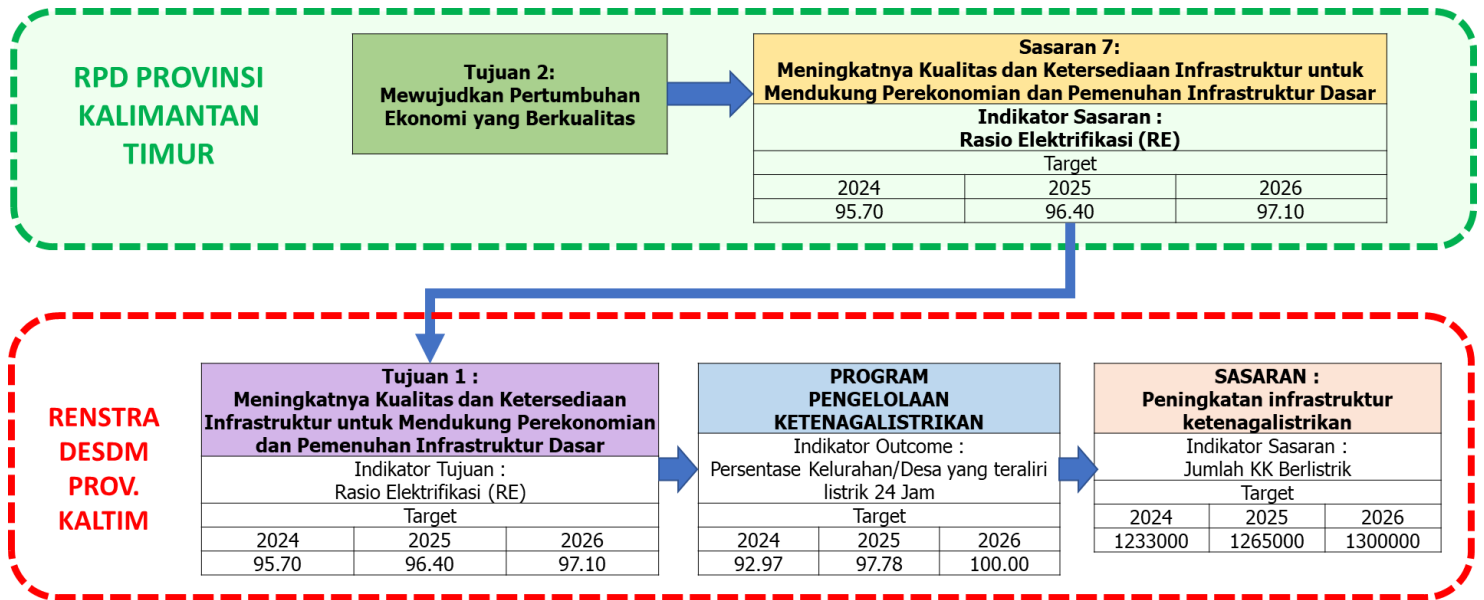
RPD PROVINSI KALIMANTAN TIMUR

Tujuan 2:
Mewujudkan Pertumbuhan Ekonomi yang Berkualitas

Sasaran 7:
Meningkatnya Kualitas dan Ketersediaan Infrastruktur untuk Mendukung Perekonomian dan Pemenuhan Infrastruktur Dasar

Indikator Sasaran :
Rasio Elektrifikasi (RE)

| Target | | |
|---|---|---|
| 2024 | 2025 | 2026 |
| 95.70 | 96.40 | 97.10 |

RENSTRA DESDM PROV. KALTIM

Tujuan 1 :
Meningkatnya Kualitas dan Ketersediaan Infrastruktur untuk Mendukung Perekonomian dan Pemenuhan Infrastruktur Dasar

Indikator Tujuan :
Rasio Elektrifikasi (RE)

| Target | | |
|---|---|---|
| 2024 | 2025 | 2026 |
| 95.70 | 96.40 | 97.10 |

PROGRAM PENGELOLAAN KETENAGALISTRIKAN

Indikator Outcome :
Persentase Kelurahan/Desa yang teraliri listrik 24 Jam

| Target | | |
|---|---|---|
| 2024 | 2025 | 2026 |
| 92.97 | 97.78 | 100.00 |

SASARAN :
Peningkatan infrastruktur ketenagalistrikan

Indikator Sasaran :
Jumlah KK Berlistrik

| Target | | |
|---|---|---|
| 2024 | 2025 | 2026 |
| 1233000 | 1265000 | 1300000 |